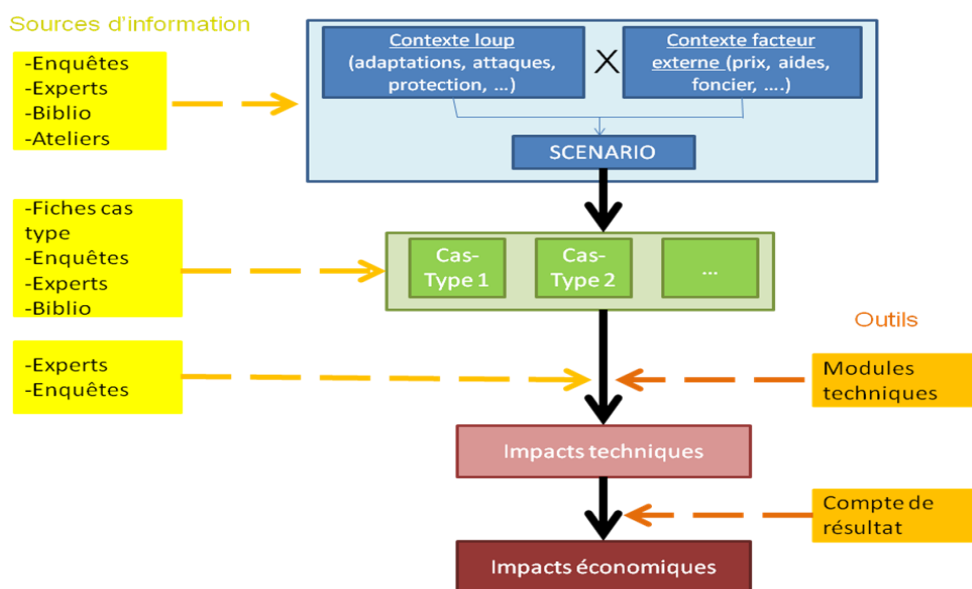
Sources d'information

-Enquêtes
-Experts
-Biblio
-Ateliers

Contexte loup (adaptations, attaques, protection, …)

X

Contexte facteur externe (prix, aides, foncier, ….)

SCENARIO

-Fiches cas type
-Enquêtes
-Experts
-Biblio

Cas-Type 1

Cas-Type 2

…

Outils

-Experts
-Enquêtes

Modules techniques

Impacts techniques

Compte de résultat

Impacts économiques